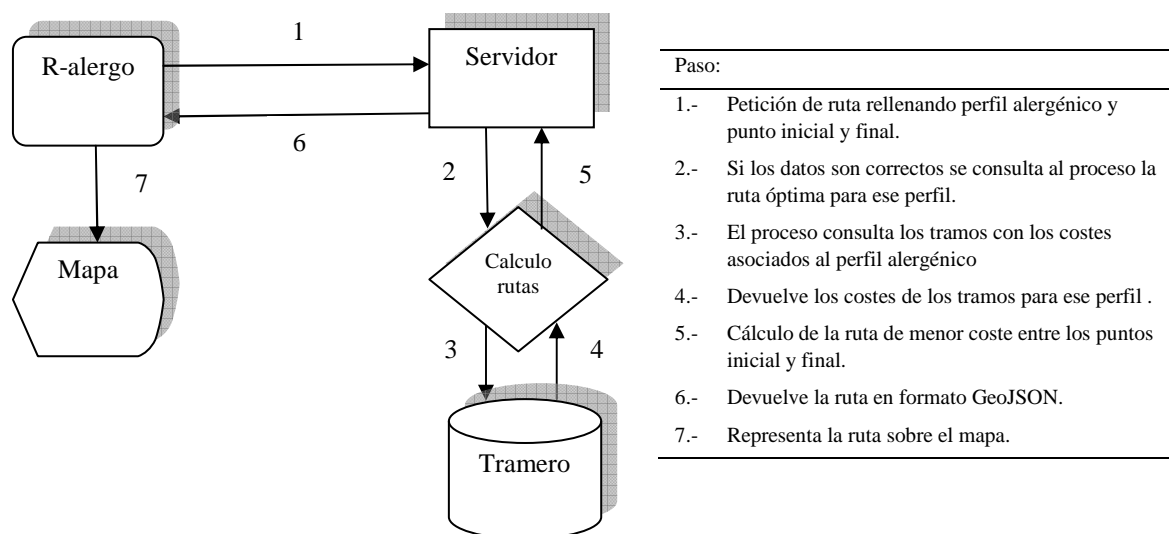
R-alergo

1

Servidor

6

7

2

5

Mapa

Calculo rutas

3

4

Tramero

Paso:

1.- Petición de ruta rellenando perfil alergénico y punto inicial y final.

2.- Si los datos son correctos se consulta al proceso la ruta óptima para ese perfil.

3.- El proceso consulta los tramos con los costes asociados al perfil alergénico

4.- Devuelve los costes de los tramos para ese perfil .

5.- Cálculo de la ruta de menor coste entre los puntos inicial y final.

6.- Devuelve la ruta en formato GeoJSON.

7.- Representa la ruta sobre el mapa.